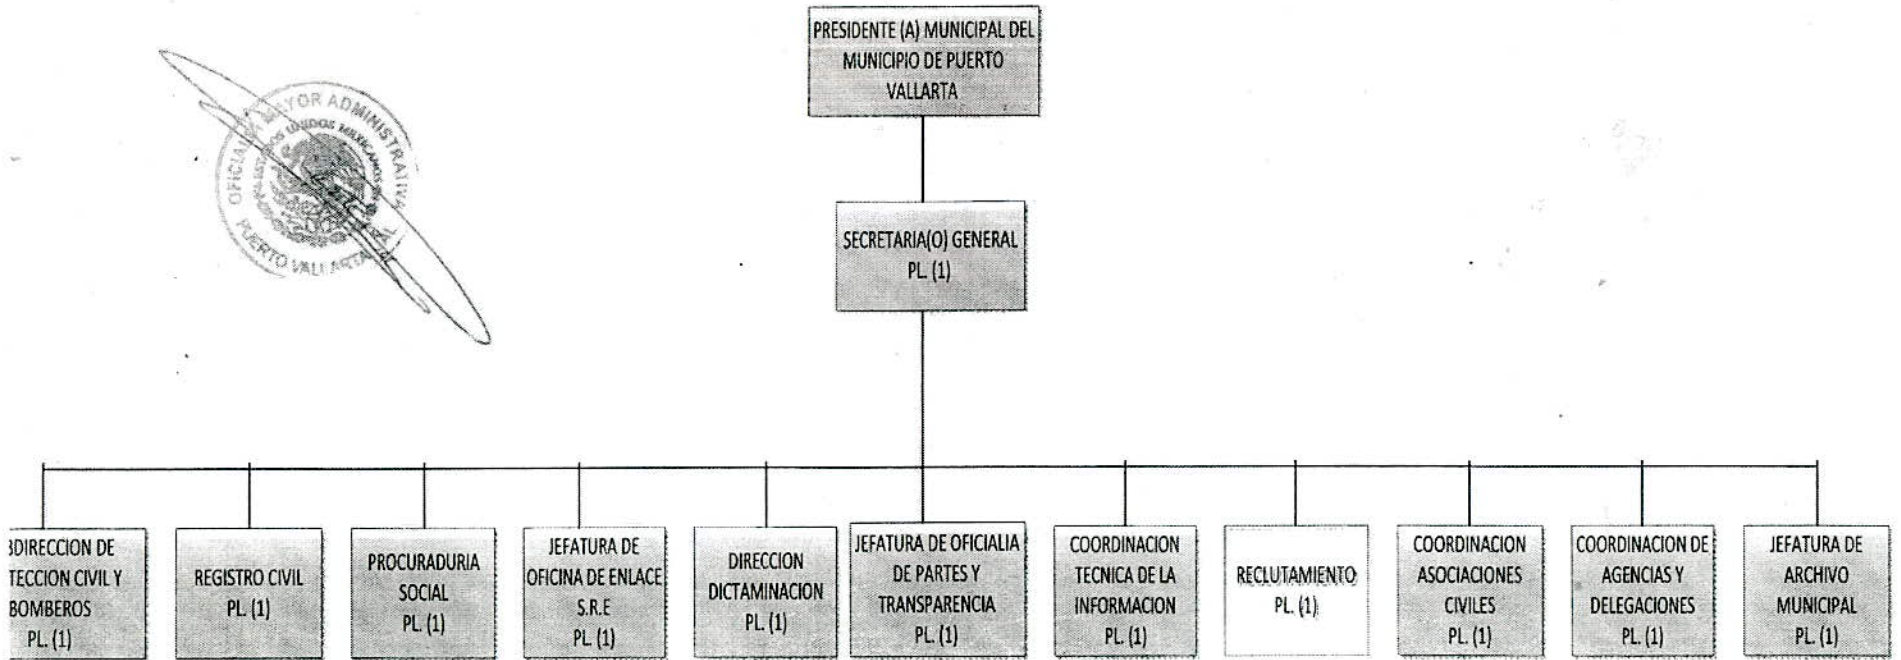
PRESIDENTE (A) MUNICIPAL DEL MUNICIPIO DE PUERTO VALLARTA

OFICIALÍA MAYOR ADMINISTRATIVA
ESTADOS UNIDOS MEXICANOS
PUERTO VALLARTA

SECRETARIA(O) GENERAL
PL. (1)

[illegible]DIRECCION DE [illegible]TECCION CIVIL Y BOMBEROS
PL. (1)

REGISTRO CIVIL
PL. (1)

PROCURADURIA SOCIAL
PL. (1)

JEFATURA DE OFICINA DE ENLACE S.R.E
PL. (1)

DIRECCION DICTAMINACION
PL. (1)

JEFATURA DE OFICIALIA DE PARTES Y TRANSPARENCIA
PL. (1)

COORDINACION TECNICA DE LA INFORMACION
PL. (1)

RECLUTAMIENTO
PL. (1)

COORDINACION ASOCIACIONES CIVILES
PL. (1)

COORDINACION DE AGENCIAS Y DELEGACIONES
PL. (1)

JEFATURA DE ARCHIVO MUNICIPAL
PL. (1)